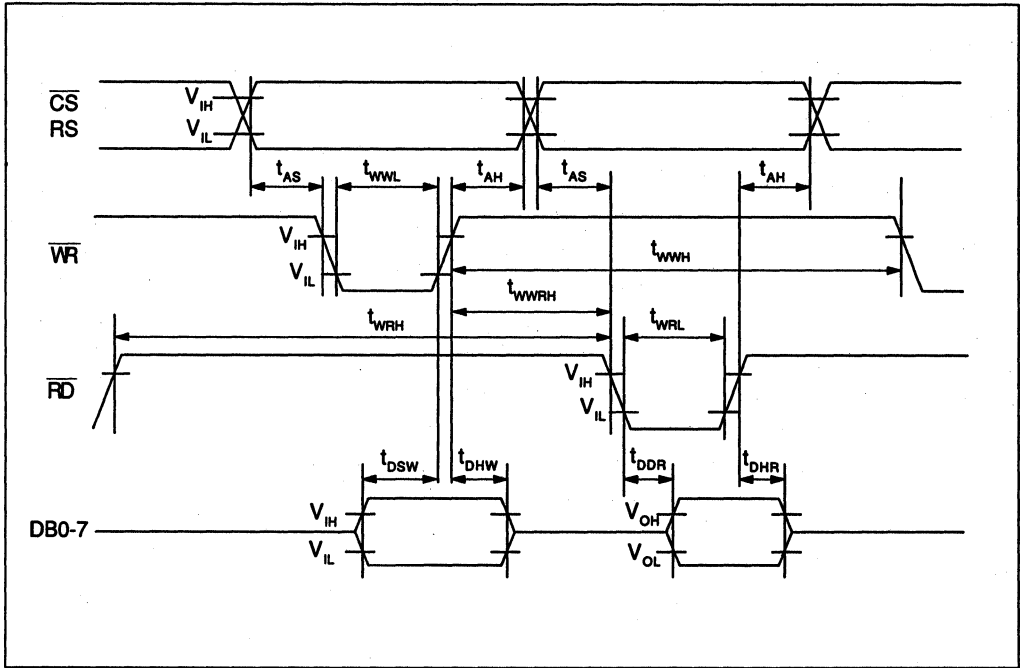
$\overline{CS}$
RS
$V_{IH}$
$V_{IL}$
$t_{AS}$
$t_{WWL}$
$t_{AH}$
$t_{AS}$
$t_{AH}$
$\overline{WR}$
$V_{IH}$
$V_{IL}$
$t_{WWH}$
$t_{WWRH}$
$t_{WRH}$
$t_{WRL}$
$\overline{RD}$
$V_{IH}$
$V_{IL}$
$t_{DSW}$
$t_{DHW}$
$t_{DDR}$
$t_{DHR}$
DB0-7
$V_{IH}$
$V_{IL}$
$V_{OH}$
$V_{OL}$